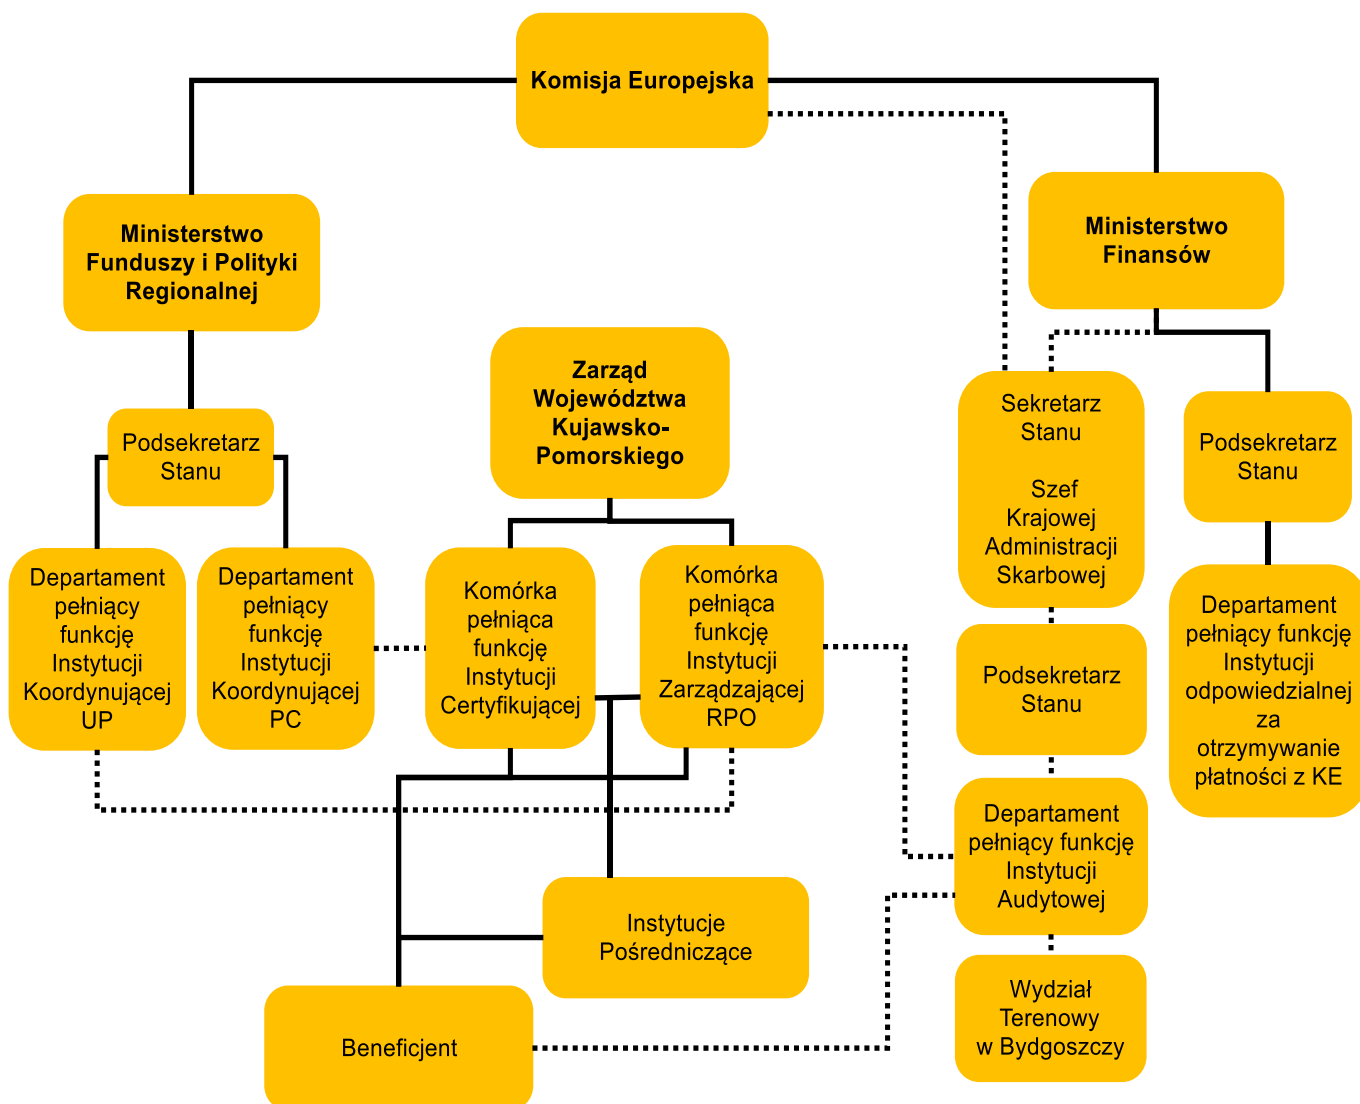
Komisja Europejska

Ministerstwo Funduszy i Polityki Regionalnej

Ministerstwo Finansów

Zarząd Województwa Kujawsko-Pomorskiego

Podsekretarz Stanu

Sekretarz Stanu

Szef Krajowej Administracji Skarbowej

Podsekretarz Stanu

Departament pełniący funkcję Instytucji Koordynującej UP

Departament pełniący funkcję Instytucji Koordynującej PC

Komórka pełniąca funkcję Instytucji Certyfikującej

Komórka pełniąca funkcję Instytucji Zarządzającej RPO

Podsekretarz Stanu

Departament pełniący funkcję Instytucji odpowiedzialnej za otrzymywanie płatności z KE

Departament pełniący funkcję Instytucji Audytowej

Instytucje Pośredniczące

Beneficjent

Wydział Terenowy w Bydgoszczy